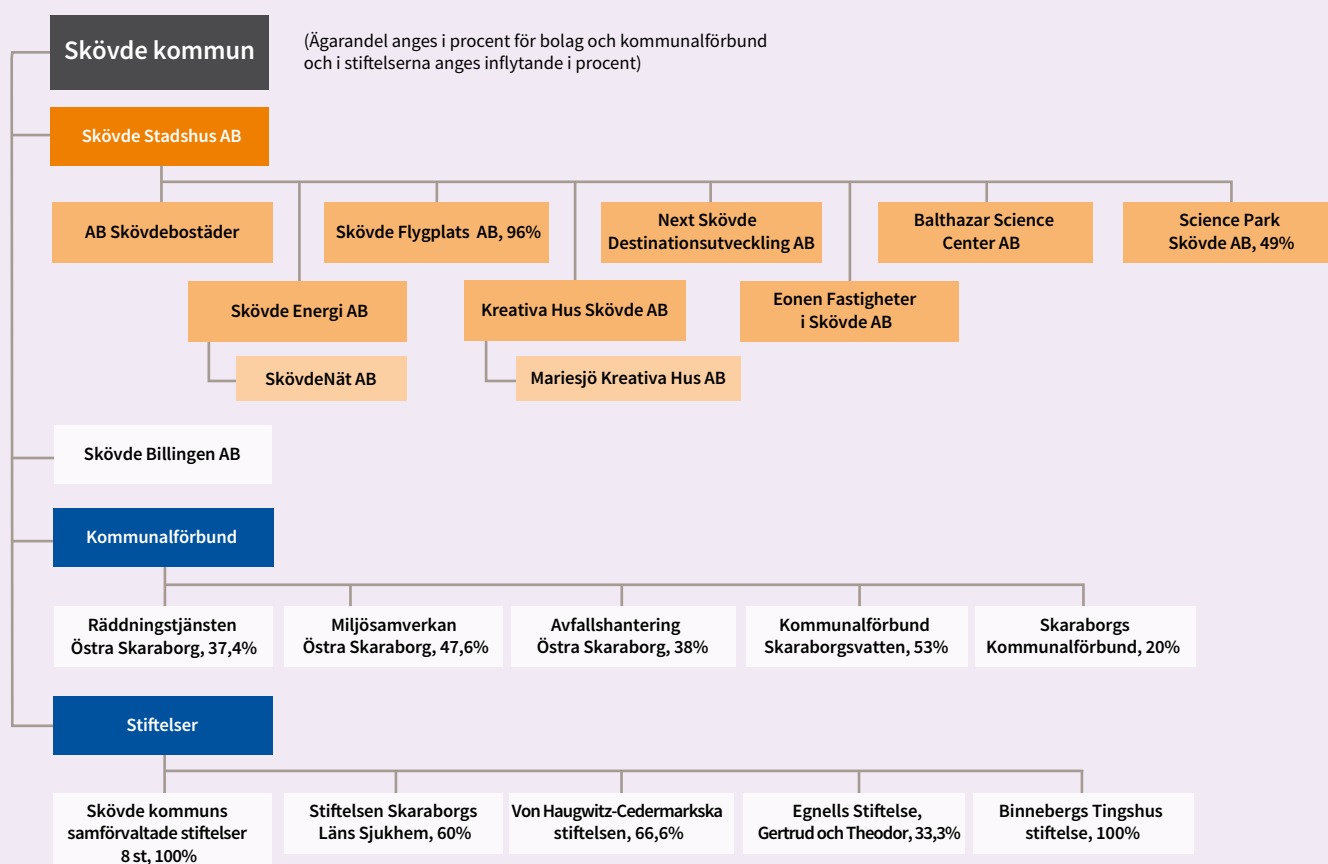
Skövde kommun

(Ägarandel anges i procent för bolag och kommunalförbund och i stiftelserna anges inflytande i procent)

Skövde Stadshus AB

AB Skövdebostäder

Skövde Flygplats AB, 96%

Next Skövde Destinationsutveckling AB

Balthazar Science Center AB

Science Park Skövde AB, 49%

Skövde Energi AB

SkövdeNät AB

Kreativa Hus Skövde AB

Mariesjö Kreativa Hus AB

Eonen Fastigheter i Skövde AB

Skövde Billingen AB

Kommunalförbund

Räddningstjänsten Östra Skaraborg, 37,4%

Miljösamverkan Östra Skaraborg, 47,6%

Avfallshantering Östra Skaraborg, 38%

Kommunalförbund Skaraborgsvatten, 53%

Skaraborgs Kommunalförbund, 20%

Stiftelser

Skövde kommuns samförvaltade stiftelser 8 st, 100%

Stiftelsen Skaraborgs Läns Sjukhem, 60%

Von Haugwitz-Cedermarkska stiftelsen, 66,6%

Egnells Stiftelse, Gertrud och Theodor, 33,3%

Binnebergs Tingshus stiftelse, 100%